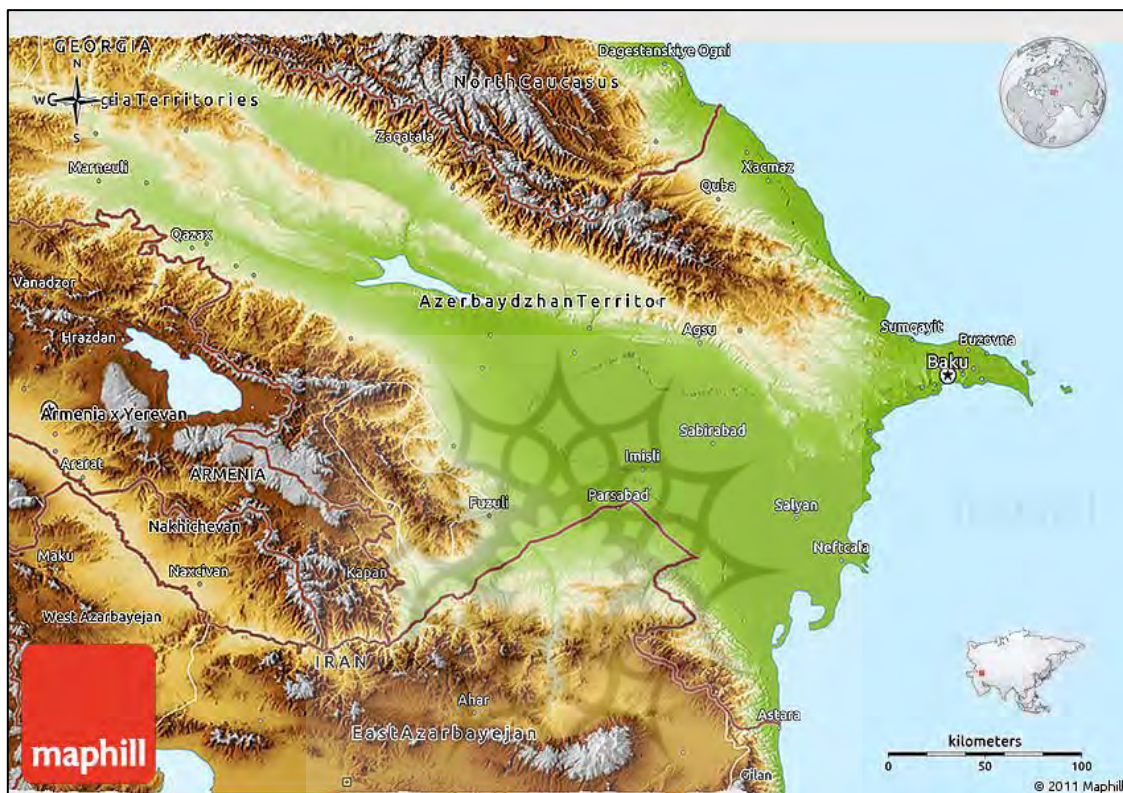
GEORGIA
N
W
E
S
Dagestanskiye Ogni
North Caucasus
ciaTerritories
Zaqatala
Marneuli
Xacmaz
Quba
Qazax
Vanadzor
AzerbaydzhanTerritor
Agsu
Sumqayit
Buzovna
Hrazdan
Baku
Armenia x Yerevan
Sabirabad
Imisli
Ararat
ARMENIA
Fuzuli
Parsabad
Salyan
Nakhichevan
Maku
Neftcala
Naxcivan
Kapan
West Azarbayejan
IRAN
Ahar
East Azarbayejan
Astara
maphill
Gilan
kilometers
0
50
100
© 2011 Maphill